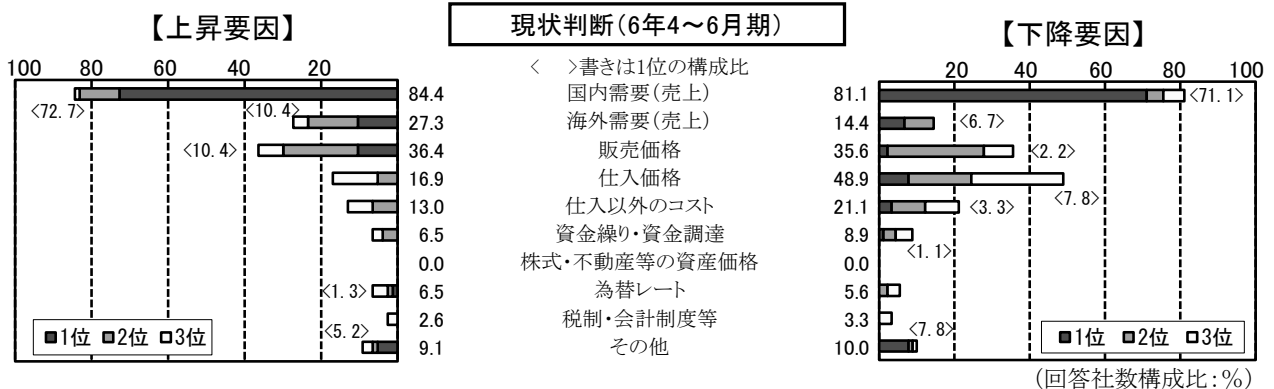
【上昇要因】

現状判断(6年4～6月期)

【下降要因】

100 80 60 40 20

< >書きは1位の構成比

20 40 60 80 100

| 上昇要因 | | 項目 | 下降要因 | |
|---|---|---|---|---|
| <72.7> | 84.4 | 国内需要(売上) | 81.1 | <71.1> |
| <10.4> | 27.3 | 海外需要(売上) | 14.4 | <6.7> |
| <10.4> | 36.4 | 販売価格 | 35.6 | <2.2> |
| | 16.9 | 仕入価格 | 48.9 | <7.8> |
| | 13.0 | 仕入以外のコスト | 21.1 | <3.3> |
| | 6.5 | 資金繰り・資金調達 | 8.9 | <1.1> |
| | 0.0 | 株式・不動産等の資産価格 | 0.0 | |
| <1.3> | 6.5 | 為替レート | 5.6 | |
| | 2.6 | 税制・会計制度等 | 3.3 | |
| <5.2> | 9.1 | その他 | 10.0 | <7.8> |

■1位 ■2位 □3位

■1位 ■2位 □3位

(回答社数構成比:%)